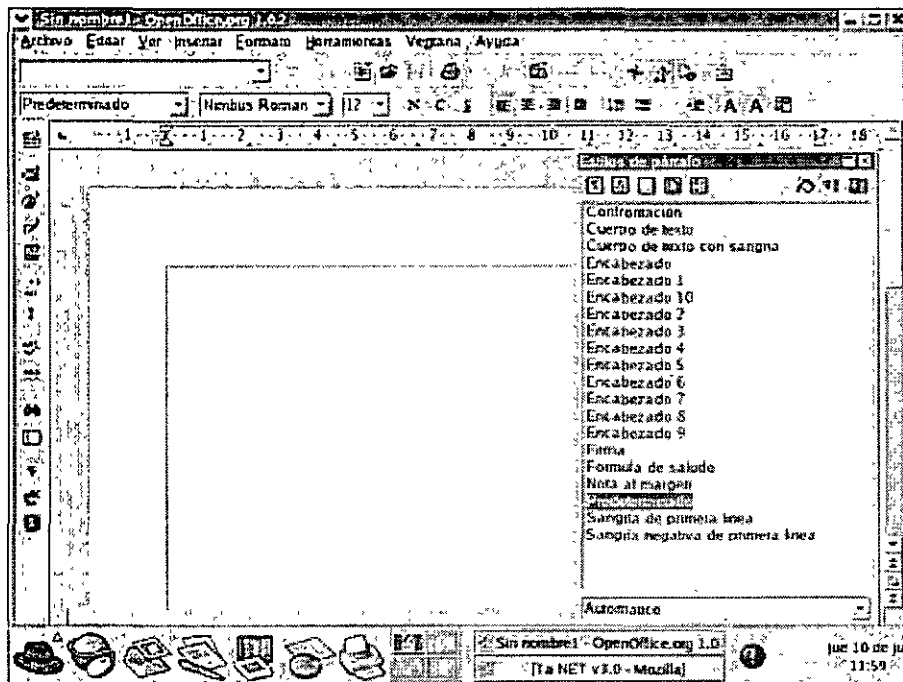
Sin nombre1 - OpenOffice.org 1.0.2

Archivo Editar Ver Insertar Formato Herramientas Ventana Ayuda

Predeterminado Nimbus Roman 12

1 2 1 2 3 4 5 6 7 8 9 10 11 12 13 14 15 16 17 18

Estilos de párrafo

Contromacion
Cuerpo de texto
Cuerpo de texto con sangría
Encabezado
Encabezado 1
Encabezado 10
Encabezado 2
Encabezado 3
Encabezado 4
Encabezado 5
Encabezado 6
Encabezado 7
Encabezado 8
Encabezado 9
Firma
Formula de saludo
Nota al margen
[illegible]
Sangria de primera linea
Sangria negativa de primera linea

Automatico

Sin nombre1 - OpenOffice.org 1.0
[La NET v3.0 - Mozilla]

jue 10 de ju
11:59